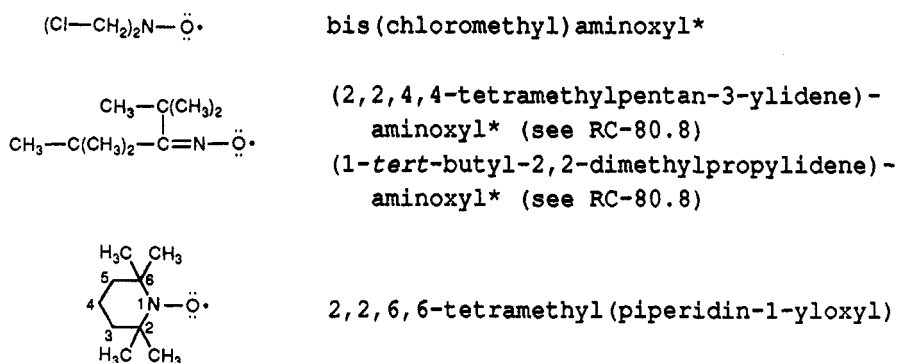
$(Cl-CH_2)_2N-\dot{\ddot{O}}$

bis(chloromethyl)aminoxyl*

$CH_3-C(CH_3)_2$
$CH_3-C(CH_3)_2-C=N-\dot{\ddot{O}}$

(2,2,4,4-tetramethylpentan-3-ylidene)-aminoxyl* (see RC-80.8)
(1-*tert*-butyl-2,2-dimethylpropylidene)-aminoxyl* (see RC-80.8)

$H_3C$ $CH_3$ 5 6 4 1N$-\dot{\ddot{O}}$ 3 2 $H_3C$ $CH_3$

2,2,6,6-tetramethyl(piperidin-1-yloxyl)